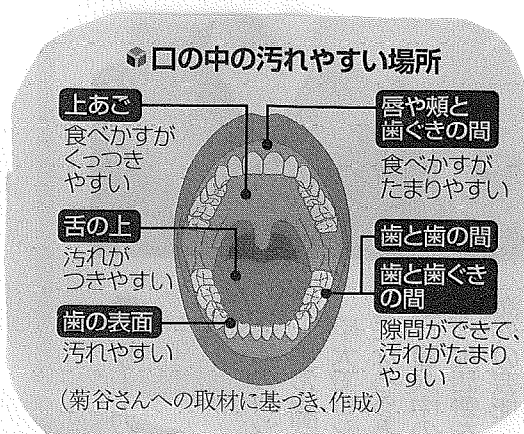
◆口の中の汚れやすい場所

上あご
食べかすがくっつきやすい

唇や頬と歯ぐきの間
食べかすがたまりやすい

舌の上
汚れがつきやすい

歯と歯の間

歯と歯ぐきの間
隙間ができて、汚れがたまりやすい

歯の表面
汚れやすい

(菊谷さんへの取材に基づき、作成)